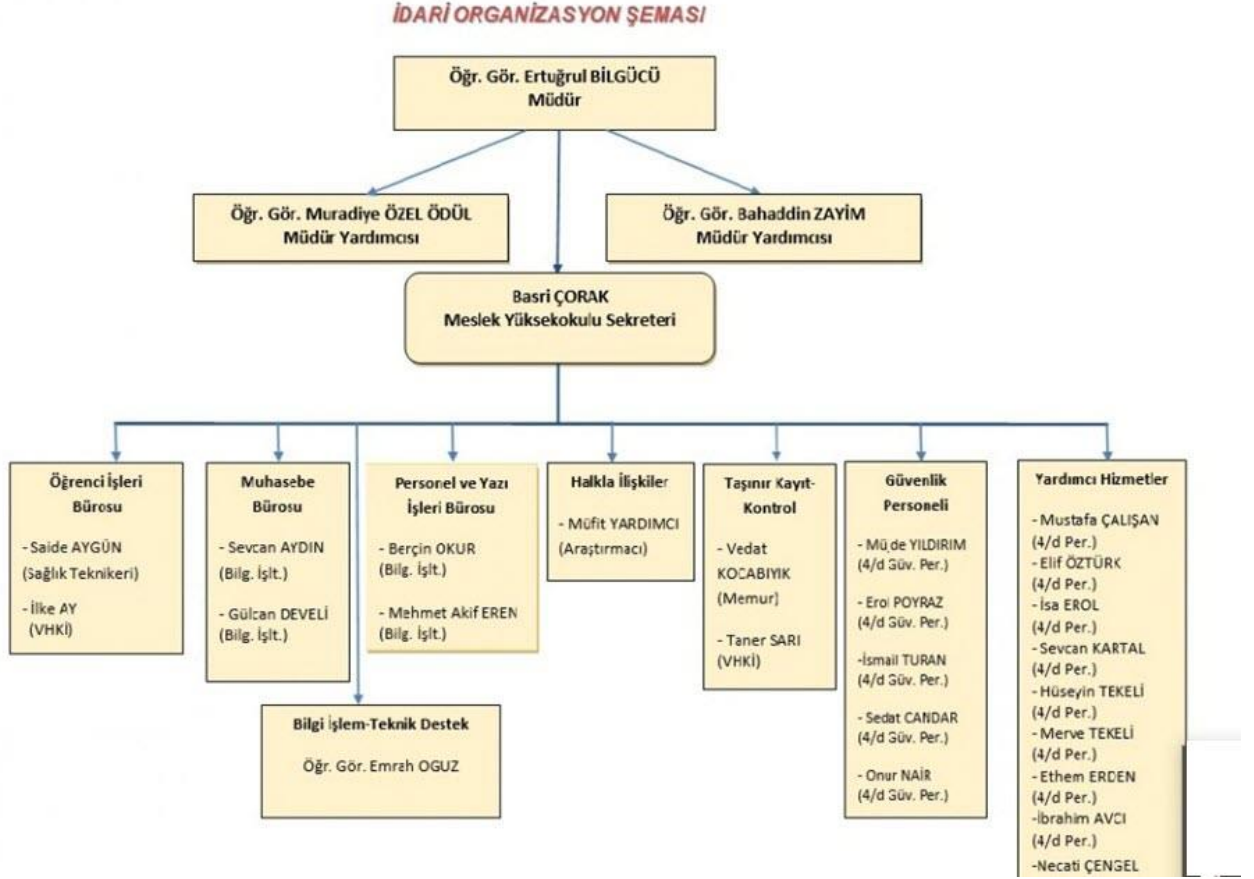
İDARİ ORGANİZASYON ŞEMASI

Öğr. Gör. Ertuğrul BİLGÜCÜ
Müdür

Öğr. Gör. Muradiye ÖZEL ÖDÜL
Müdür Yardımcısı

Öğr. Gör. Bahaddin ZAYİM
Müdür Yardımcısı

Basri ÇORAK
Meslek Yüksekokulu Sekreteri

Öğrenci İşleri Bürosu

- Saide AYGÜN (Sağlık Teknikeri)

- İlke AY (VHKİ)

Muhasebe Bürosu

- Sevcan AYDIN (Bilg. İşlt.)

- Gülcan DEVELİ (Bilg. İşlt.)

Personel ve Yazı İşleri Bürosu

- Berçin OKUR (Bilg. İşlt.)

- Mehmet Akif EREN (Bilg. İşlt.)

Halkla İlişkiler

- Müfit YARDIMCI (Araştırmacı)

Taşınır Kayıt-Kontrol

- Vedat KOCABIYIK (Memur)

- Taner SARI (VHKİ)

Güvenlik Personeli

- Müjde YILDIRIM (4/d Güv. Per.)

- Erol POYRAZ (4/d Güv. Per.)

-İsmail TURAN (4/d Güv. Per.)

- Sedat CANDAR (4/d Güv. Per.)

- Onur NAİR (4/d Güv. Per.)

Yardımcı Hizmetler

- Mustafa ÇALIŞAN (4/d Per.)
- Elif ÖZTÜRK (4/d Per.)
- İsa EROL (4/d Per.)
- Sevcan KARTAL (4/d Per.)
- Hüseyin TEKELİ (4/d Per.)
- Merve TEKELİ (4/d Per.)
- Ethem ERDEN (4/d Per.)
-İbrahim AVCI (4/d Per.)
-Necati ÇENGEL

Bilgi İşlem-Teknik Destek

Öğr. Gör. Emrah OGUZ